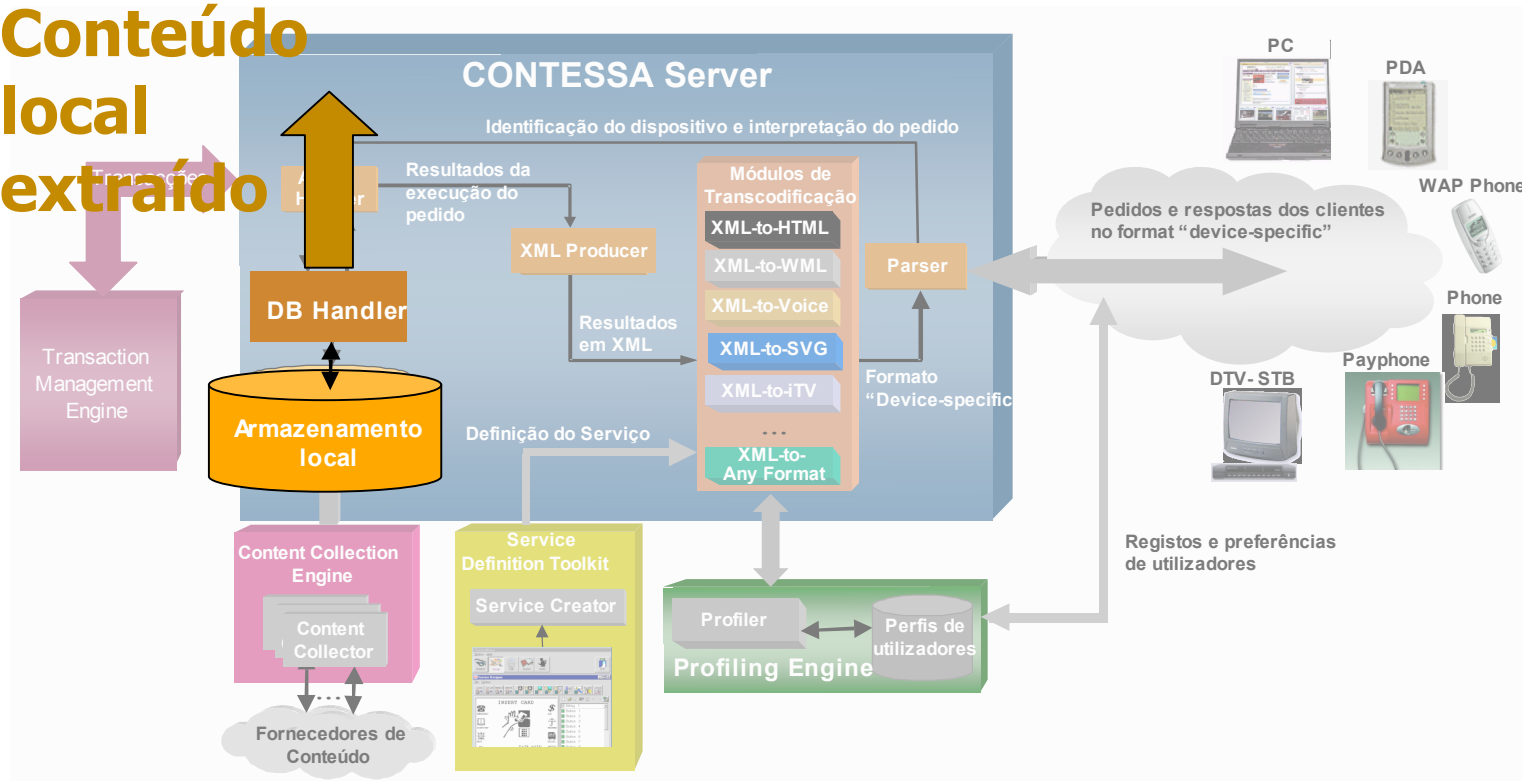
Conteúdo local extraído

CONTESSA Server

Identificação do dispositivo e interpretação do pedido

Transacções

A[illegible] H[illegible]er

Resultados da execução do pedido

Módulos de Transcodificação

XML-to-HTML

XML-to-WML

XML-to-Voice

XML-to-SVG

XML-to-iTV

...

XML-to-Any Format

XML Producer

Parser

DB Handler

Resultados em XML

Formato "Device-specific

Definição do Serviço

Armazenamento local

Transaction Management Engine

PC

PDA

WAP Phone

Phone

Payphone

DTV- STB

Pedidos e respostas dos clientes no format "device-specific"

Registos e preferências de utilizadores

Content Collection Engine

Content Collector

Fornecedores de Conteúdo

Service Definition Toolkit

Service Creator

Profiler

Perfis de utilizadores

Profiling Engine